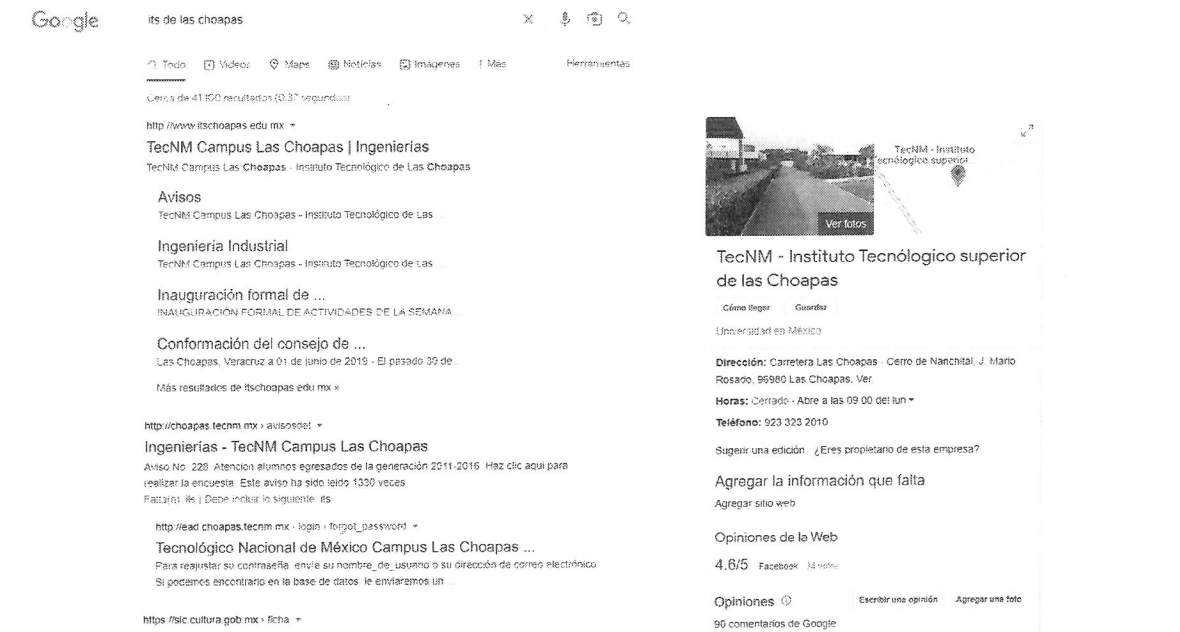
Google

its de las choapas

Todo Videos Maps Noticias Imágenes Más Herramientas

Cerca de 41 100 resultados (0.37 segundos)

http://www.itschoapas.edu.mx

TecNM Campus Las Choapas | Ingenierías

TecNM Campus Las Choapas - Instituto Tecnológico de Las Choapas

Avisos

TecNM Campus Las Choapas - Instituto Tecnológico de Las ...

Ingeniería Industrial

TecNM Campus Las Choapas - Instituto Tecnológico de Las ...

Inauguración formal de ...

INAUGURACIÓN FORMAL DE ACTIVIDADES DE LA SEMANA ...

Conformación del consejo de ...

Las Choapas, Veracruz a 01 de junio de 2019 - El pasado 30 de ...

Más resultados de itschoapas.edu.mx »

http://choapas.tecnm.mx › avisosdet

Ingenierías - TecNM Campus Las Choapas

Aviso No. 228. Atencion alumnos egresados de la generación 2011-2016. Haz clic aquí para realizar la encuesta. Este aviso ha sido leído 1330 veces.

Faltan: its | Debe incluir lo siguiente: its

http://ead.choapas.tecnm.mx › login › forgot_password

Tecnológico Nacional de México Campus Las Choapas ...

Para reajustar su contraseña, envíe su nombre_de_usuario o su dirección de correo electrónico. Si podemos encontrarlo en la base de datos, le enviaremos un ...

https://sic.cultura.gob.mx › ficha

TecNM - Instituto tecnólogico superior

Ver fotos

TecNM - Instituto Tecnólogico superior de las Choapas

Cómo llegar Guardar

Universidad en México

Dirección: Carretera Las Choapas - Cerro de Nanchital, J. Mario Rosado, 96980 Las Choapas, Ver.

Horas: Cerrado · Abre a las 09 00 del lun

Teléfono: 923 323 2010

Sugerir una edición · ¿Eres propietario de esta empresa?

Agregar la información que falta

Agregar sitio web

Opiniones de la Web

4.6/5 Facebook · 34 votos

Opiniones

Escribir una opinión Agregar una foto

90 comentarios de Google